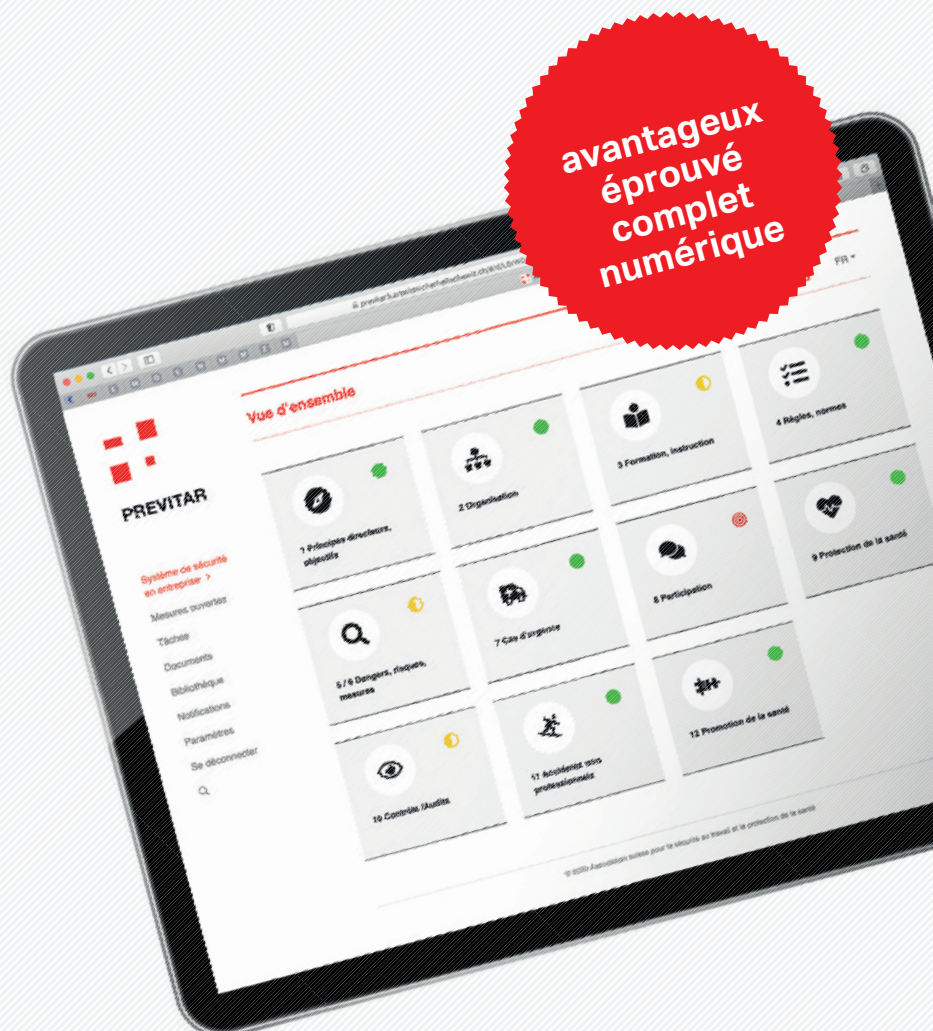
avantageux
éprouvé
complet
numérique

FR

PREVITAR

Système de sécurité en entreprise >
Mesures ouvertes
Tâches
Documents
Bibliothèque
Notifications
Paramètres
Se déconnecter

Vue d'ensemble

1 Principes directeurs, objectifs

2 Organisation

3 Formation, instruction

4 Règles, normes

5 / 6 Dangers, risques, mesures

7 Cas d'urgence

8 Participation

9 Protection de la santé

10 Contrôle, Audits

11 Accidents non professionnels

12 Promotion de la santé

© 2020 Association suisse pour la sécurité au travail et la protection de la santé